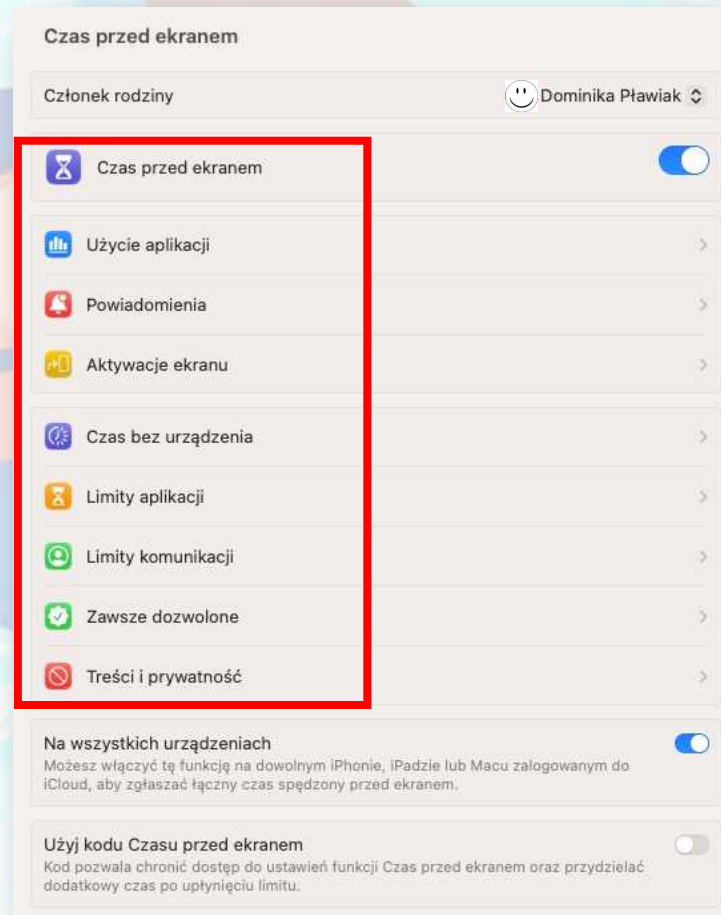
Czas przed ekranem

Członek rodziny

Dominika Pławiak

Czas przed ekranem

Użycie aplikacji

Powiadomienia

Aktywacje ekranu

Czas bez urządzenia

Limity aplikacji

Limity komunikacji

Zawsze dozwolone

Treści i prywatność

Na wszystkich urządzeniach
Możesz włączyć tę funkcję na dowolnym iPhonie, iPadzie lub Macu zalogowanym do iCloud, aby zgłaszać łączny czas spędzony przed ekranem.

Użyj kodu Czasu przed ekranem
Kod pozwala chronić dostęp do ustawień funkcji Czas przed ekranem oraz przydzielać dodatkowy czas po upłynięciu limitu.